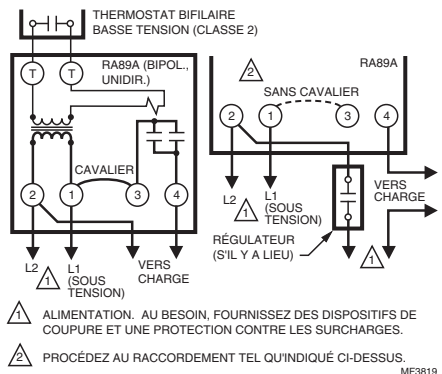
THERMOSTAT BIFILAIRE BASSE TENSION (CLASSE 2)

T T

RA89A (BIPOL., UNIDIR.)

CAVALIER

2 1 3 4

L2 1 L1 (SOUS TENSION)

VERS CHARGE

2

RA89A

SANS CAVALIER

2 1 3 4

L2 1 L1 (SOUS TENSION)

VERS CHARGE

RÉGULATEUR (S'IL Y A LIEU)

1

1 ALIMENTATION. AU BESOIN, FOURNISSEZ DES DISPOSITIFS DE COUPURE ET UNE PROTECTION CONTRE LES SURCHARGES.

2 PROCÉDEZ AU RACCORDEMENT TEL QU'INDIQUÉ CI-DESSUS.

MF3819